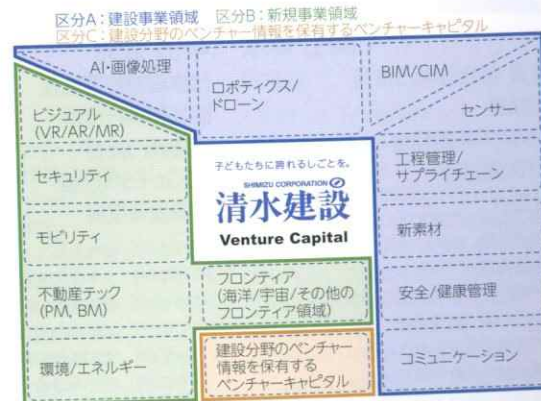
区分A：建設事業領域　区分B：新規事業領域
区分C：建設分野のベンチャー情報を保有するベンチャーキャピタル

AI・画像処理

ロボティクス/ドローン

BIM/CIM

センサー

ビジュアル(VR/AR/MR)

セキュリティ

モビリティ

不動産テック(PM、BM)

環境/エネルギー

子どもたちに誇れるしごとを。
SHIMIZU CORPORATION
清水建設
Venture Capital

工程管理/サプライチェーン

新素材

安全/健康管理

コミュニケーション

フロンティア(海洋/宇宙/その他のフロンティア領域)

建設分野のベンチャー情報を保有するベンチャーキャピタル